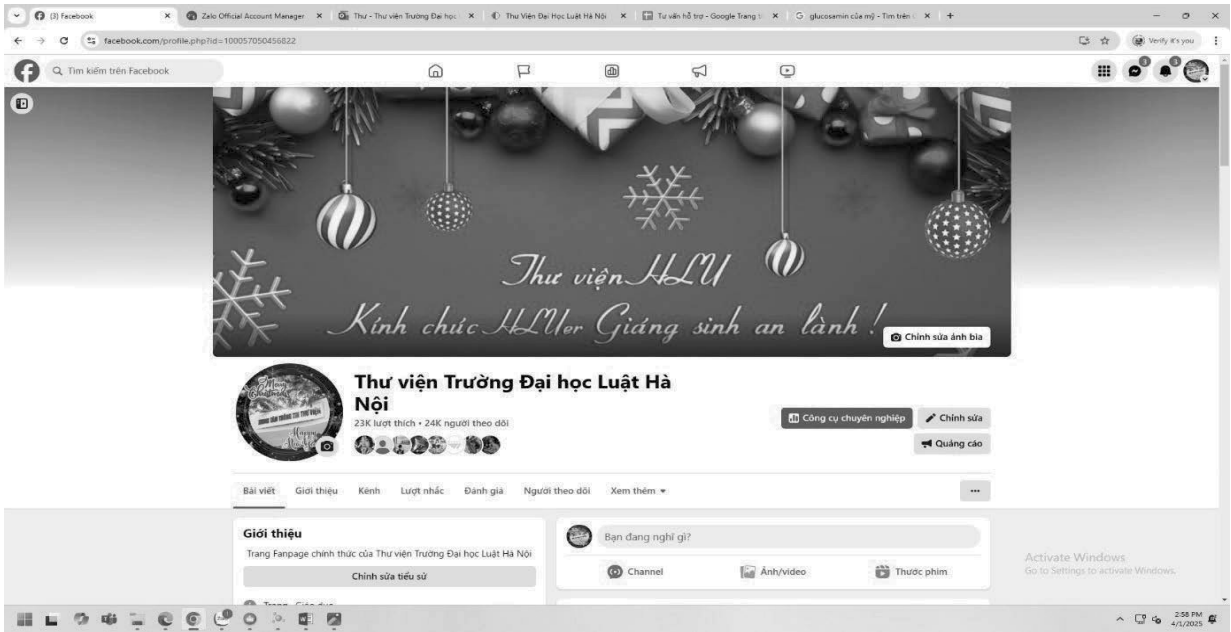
(3) Facebook | Zalo Official Account Manager | Thư - Thư viện Trường Đại học | Thư Viện Đại Học Luật Hà Nội | Tư vấn hỗ trợ - Google Trang tính | glucosamin của mỹ - Tìm trên Google

facebook.com/profile.php?id=100057050456822

Verify it's you

Tìm kiếm trên Facebook

Thư viện HLU
Kính chúc HLUer Giáng sinh an lành!

Chỉnh sửa ảnh bìa

Thư viện Trường Đại học Luật Hà Nội
23K lượt thích • 24K người theo dõi

Công cụ chuyên nghiệp
Chỉnh sửa
Quảng cáo

Bài viết | Giới thiệu | Kênh | Lượt nhắc | Đánh giá | Người theo dõi | Xem thêm ▾

...

Giới thiệu
Trang Fanpage chính thức của Thư viện Trường Đại học Luật Hà Nội
Chỉnh sửa tiểu sử

Trang · Giáo dục

Bạn đang nghĩ gì?
Channel
Ảnh/video
Thước phim

Activate Windows
Go to Settings to activate Windows.

2:58 PM
4/1/2025